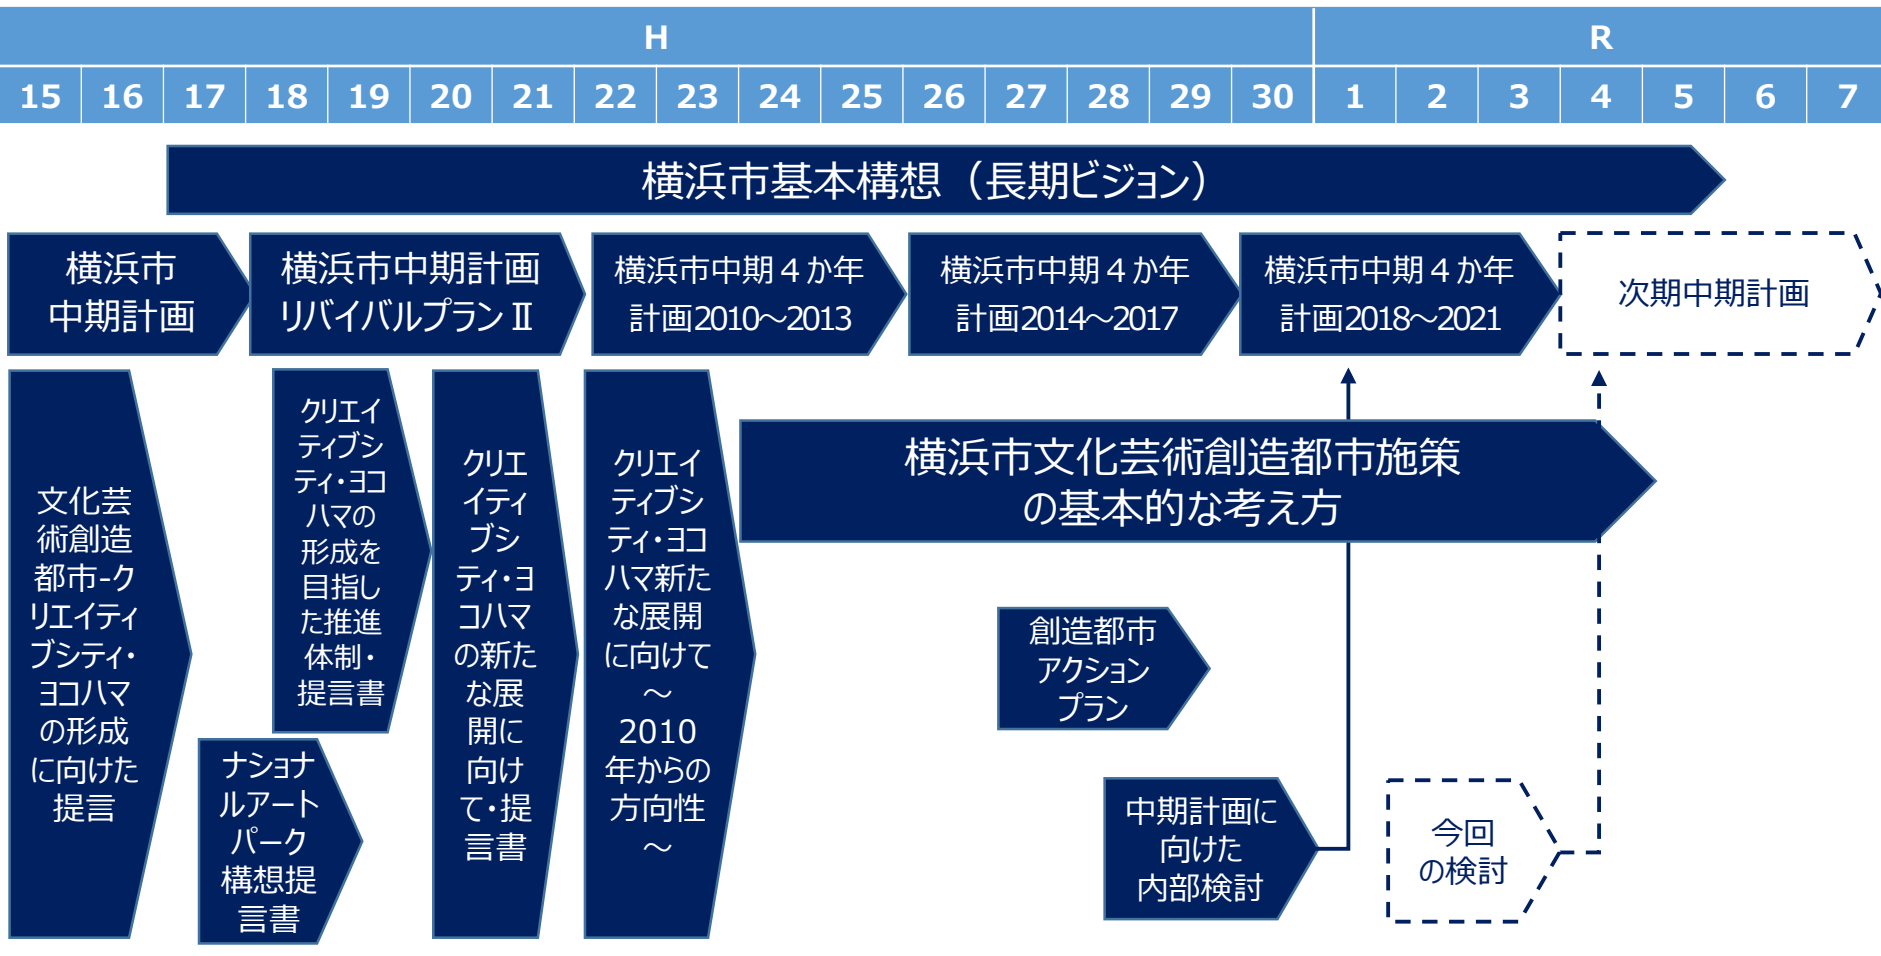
| H | | | | | | | | | | | | | | | | R | | | | | | |
|---|---|---|---|---|---|---|---|---|---|---|---|---|---|---|---|---|---|---|---|---|---|---|
| 15 | 16 | 17 | 18 | 19 | 20 | 21 | 22 | 23 | 24 | 25 | 26 | 27 | 28 | 29 | 30 | 1 | 2 | 3 | 4 | 5 | 6 | 7 |

横浜市基本構想（長期ビジョン）

横浜市中期計画

横浜市中期計画リバイバルプランⅡ

横浜市中期４か年計画2010～2013

横浜市中期４か年計画2014～2017

横浜市中期４か年計画2018～2021

次期中期計画

文化芸術創造都市-クリエイティブシティ・ヨコハマの形成に向けた提言

クリエイティブシティ・ヨコハマの形成を目指した推進体制・提言書

ナショナルアートパーク構想提言書

クリエイティブシティ・ヨコハマの新たな展開に向けて・提言書

クリエイティブシティ・ヨコハマ新たな展開に向けて～2010年からの方向性～

横浜市文化芸術創造都市施策の基本的な考え方

創造都市アクションプラン

中期計画に向けた内部検討

今回の検討